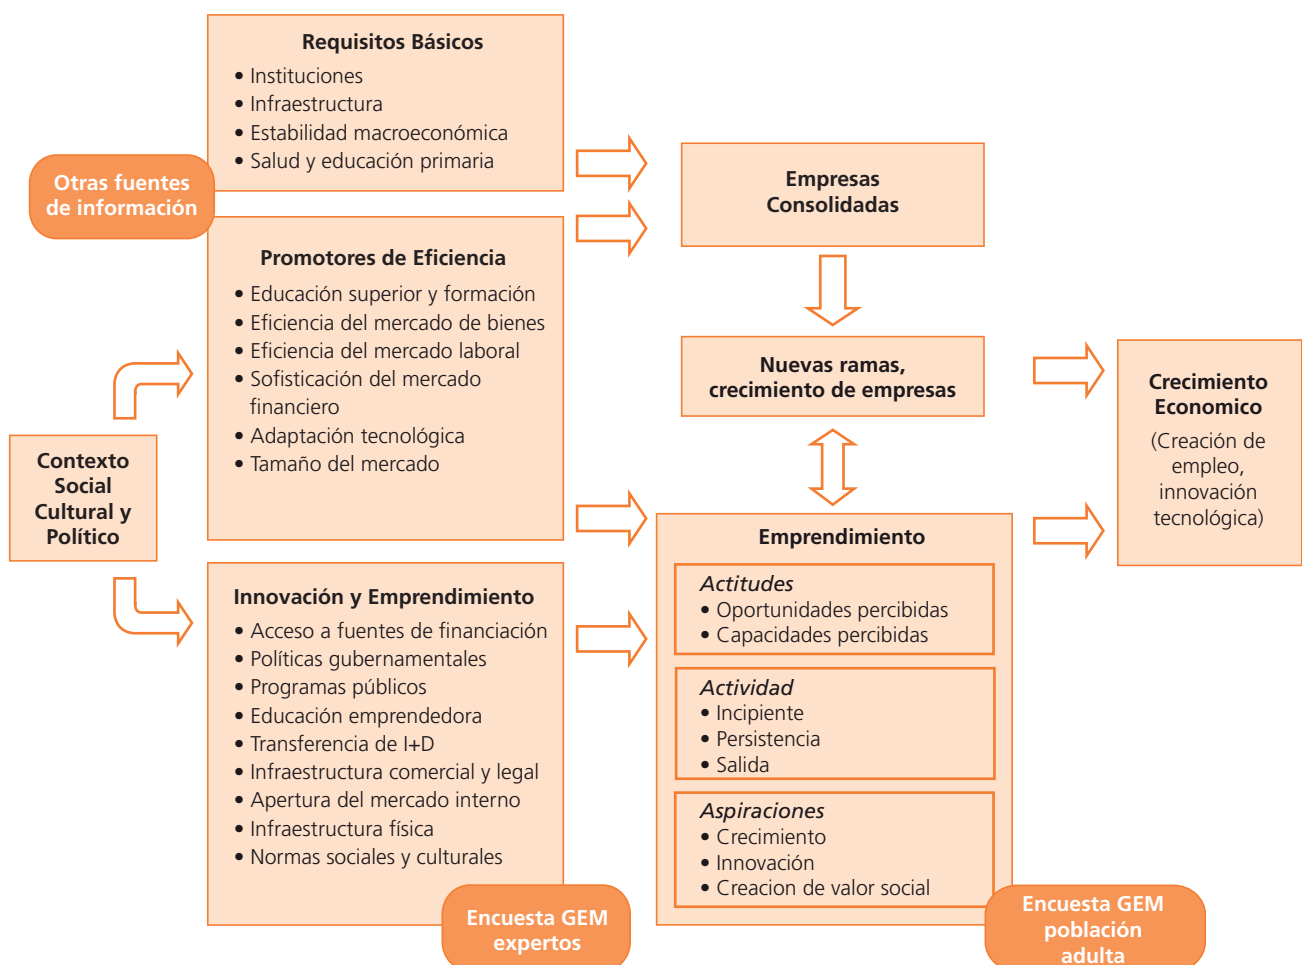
Requisitos Básicos
• Instituciones
• Infraestructura
• Estabilidad macroeconómica
• Salud y educación primaria

Otras fuentes de información

Promotores de Eficiencia
• Educación superior y formación
• Eficiencia del mercado de bienes
• Eficiencia del mercado laboral
• Sofisticación del mercado financiero
• Adaptación tecnológica
• Tamaño del mercado

Contexto Social Cultural y Político

Innovación y Emprendimiento
• Acceso a fuentes de financiación
• Políticas gubernamentales
• Programas públicos
• Educación emprendedora
• Transferencia de I+D
• Infraestructura comercial y legal
• Apertura del mercado interno
• Infraestructura física
• Normas sociales y culturales

Encuesta GEM expertos

Empresas Consolidadas

Nuevas ramas, crecimiento de empresas

Emprendimiento
Actitudes
• Oportunidades percibidas
• Capacidades percibidas
Actividad
• Incipiente
• Persistencia
• Salida
Aspiraciones
• Crecimiento
• Innovación
• Creacion de valor social

Encuesta GEM población adulta

Crecimiento Economico
(Creación de empleo, innovación tecnológica)